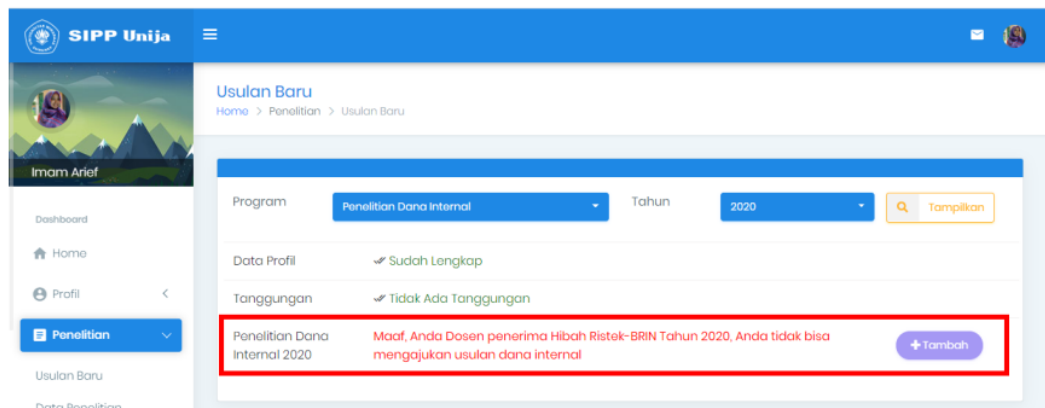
SIPP Unija

Imam Arief

Dashboard

Home

Profil

Penelitian

Usulan Baru

Data Penelitian

Usulan Baru

Home > Penelitian > Usulan Baru

Program | Penelitian Dana Internal | Tahun | 2020 | Tampilkan

Data Profil | Sudah Lengkap

Tanggungan | Tidak Ada Tanggungan

Penelitian Dana Internal 2020 | Maaf, Anda Dosen penerima Hibah Ristek-BRIN Tahun 2020, Anda tidak bisa mengajukan usulan dana internal | + Tambah